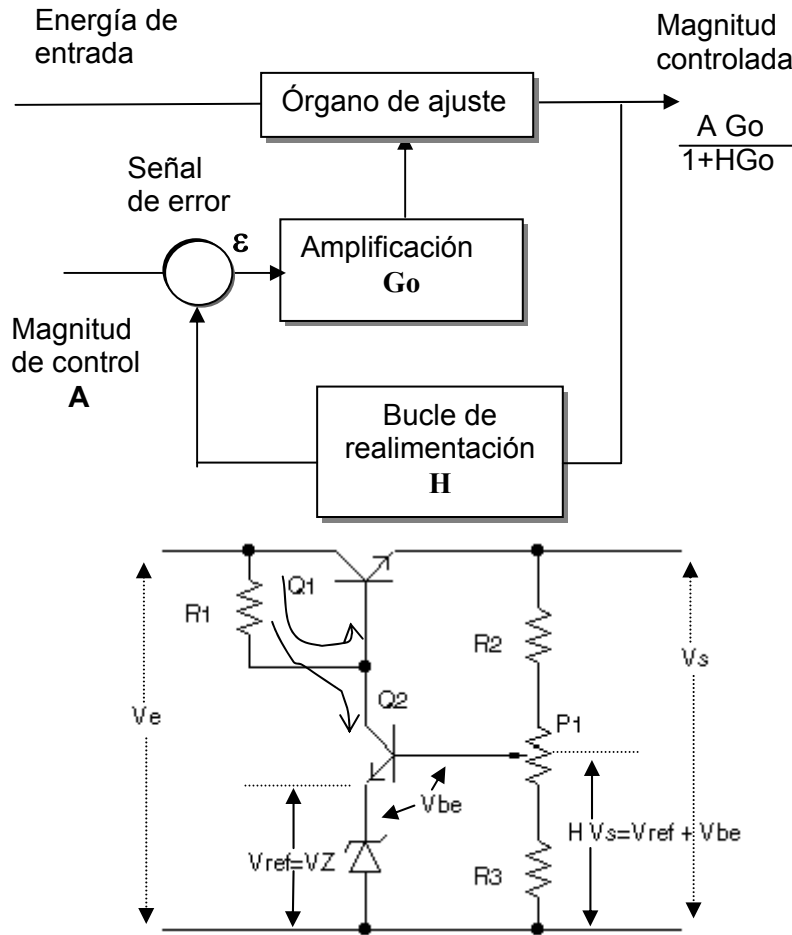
Energía de entrada

Magnitud controlada

Órgano de ajuste

$\frac{A\,Go}{1+HGo}$

Señal de error

ε

Amplificación
Go

Magnitud de control
A

Bucle de realimentación
H

Q1

R1

R2

Vs

Q2

Ve

P1

Vbe

H Vs=Vref + Vbe

Vref=VZ

R3